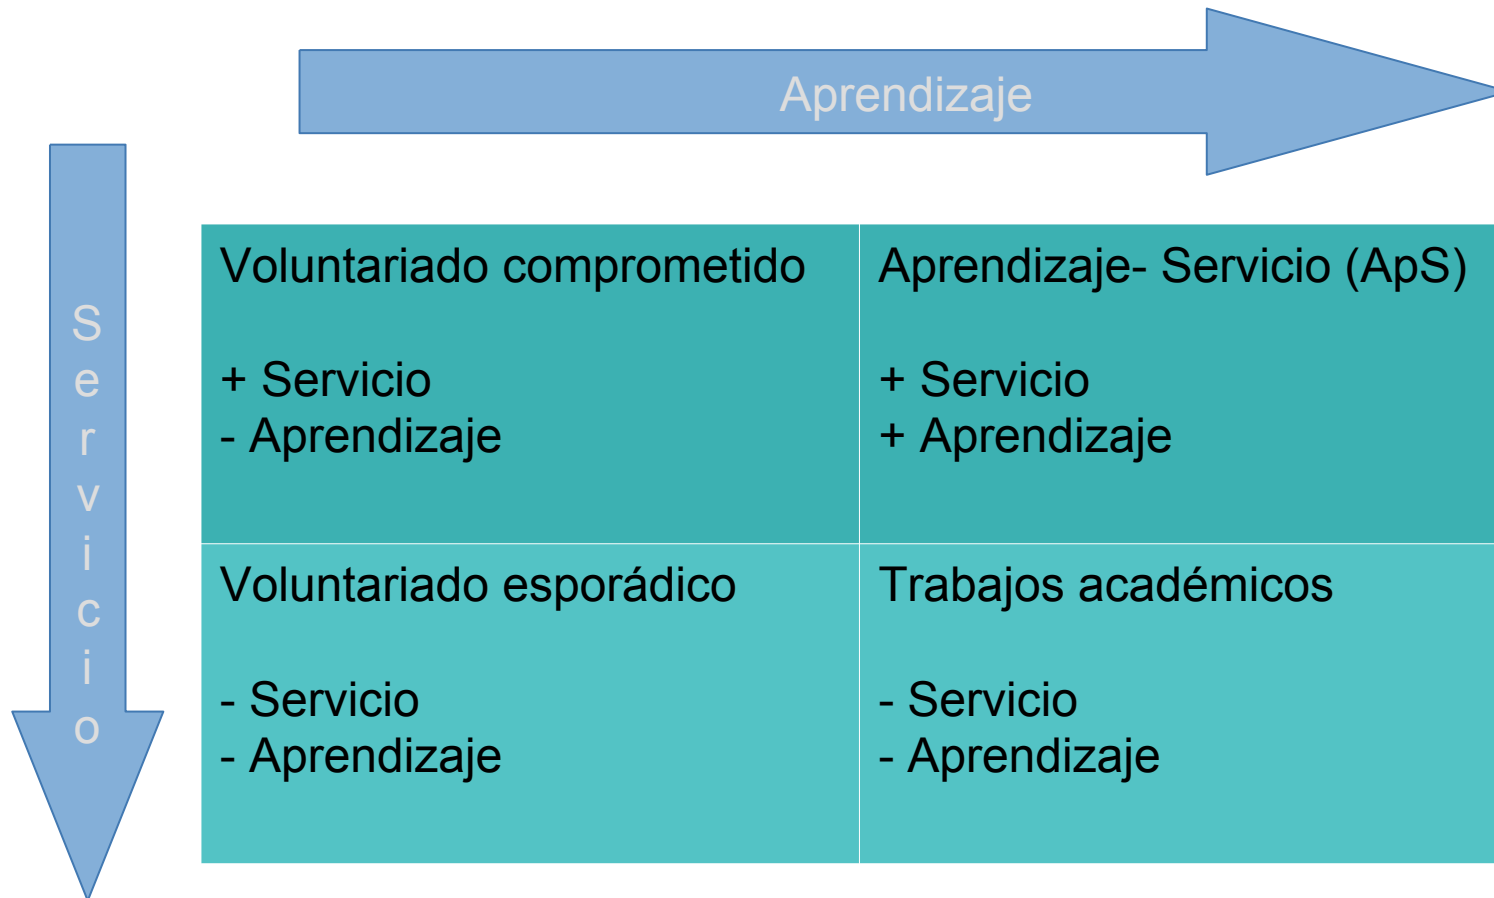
Aprendizaje

S
e
r
v
i
c
i
o

| Voluntariado comprometido<br><br>+ Servicio<br>- Aprendizaje | Aprendizaje- Servicio (ApS)<br><br>+ Servicio<br>+ Aprendizaje |
|---|---|
| Voluntariado esporádico<br><br>- Servicio<br>- Aprendizaje | Trabajos académicos<br><br>- Servicio<br>- Aprendizaje |